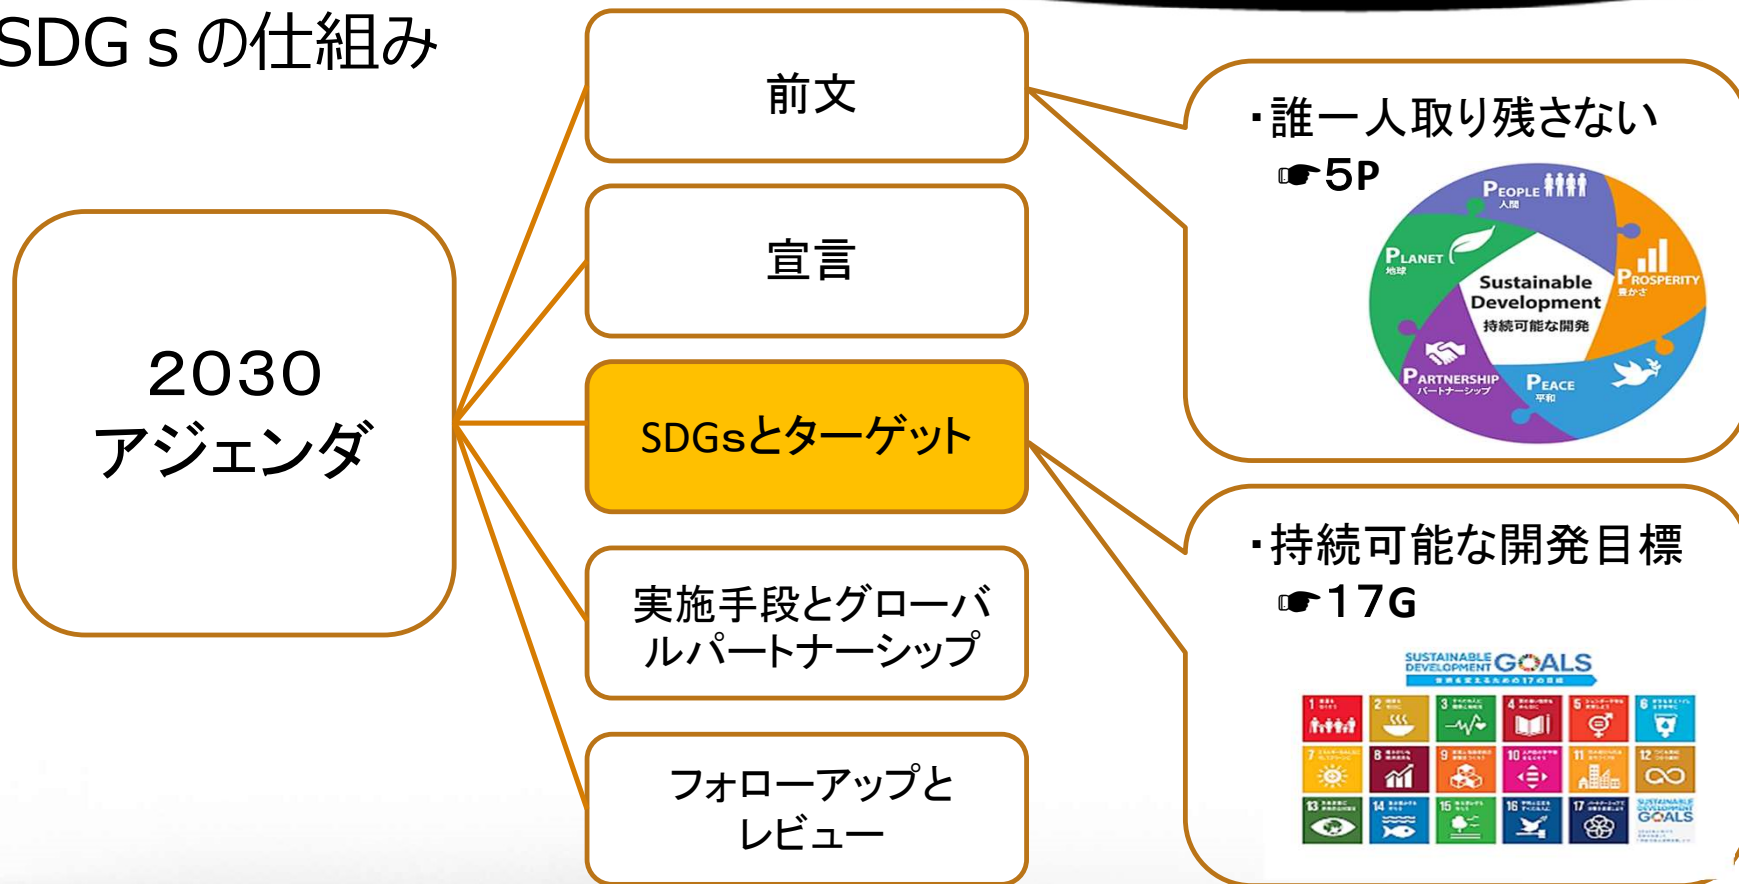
SDGｓの仕組み

2030
アジェンダ

前文

宣言

SDGsとターゲット

実施手段とグローバルパートナーシップ

フォローアップとレビュー

・誰一人取り残さない
☛5P

People
人間
Planet
地球
Prosperity
豊かさ
Sustainable Development
持続可能な開発
Partnership
パートナーシップ
Peace
平和

・持続可能な開発目標
☛17G

SUSTAINABLE DEVELOPMENT GOALS

1 2 3 4 5 6 7 8 9 10 11 12 13 14 15 16 17

SUSTAINABLE DEVELOPMENT GOALS